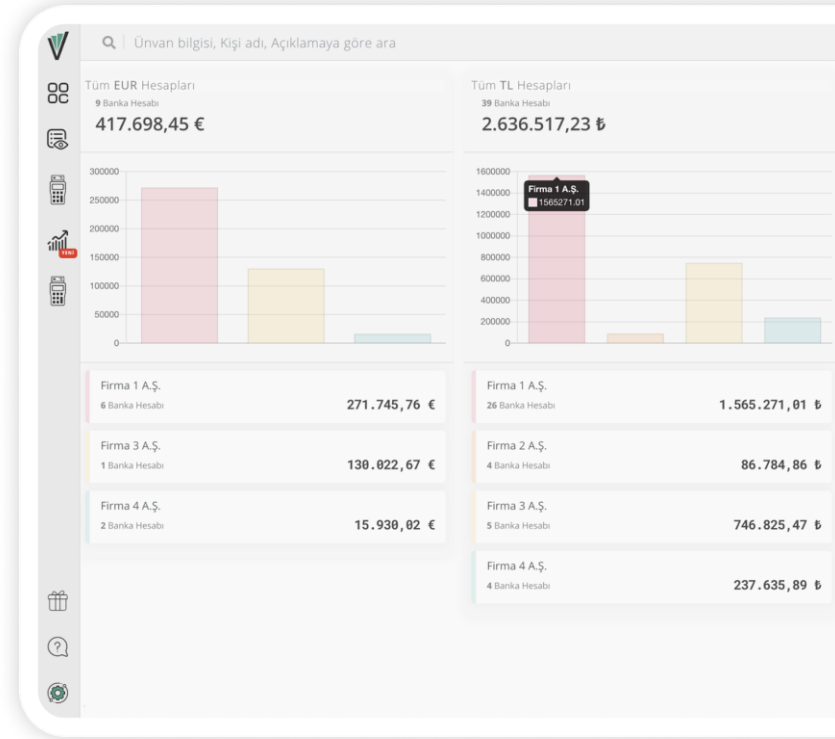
Ünvan bilgisi, Kişi adı, Açıklamaya göre ara

YENİ

Tüm EUR Hesapları
9 Banka Hesabı
417.698,45 €

300000
250000
200000
150000
100000
50000
0

Firma 1 A.Ş.
6 Banka Hesabı
271.745,76 €

Firma 3 A.Ş.
1 Banka Hesabı
130.022,67 €

Firma 4 A.Ş.
2 Banka Hesabı
15.930,02 €

Tüm TL Hesapları
39 Banka Hesabı
2.636.517,23 ₺

1600000
1400000
1200000
1000000
800000
600000
400000
200000
0

Firma 1 A.Ş.
1565271.01

Firma 1 A.Ş.
26 Banka Hesabı
1.565.271,01 ₺

Firma 2 A.Ş.
4 Banka Hesabı
86.784,86 ₺

Firma 3 A.Ş.
5 Banka Hesabı
746.825,47 ₺

Firma 4 A.Ş.
4 Banka Hesabı
237.635,89 ₺